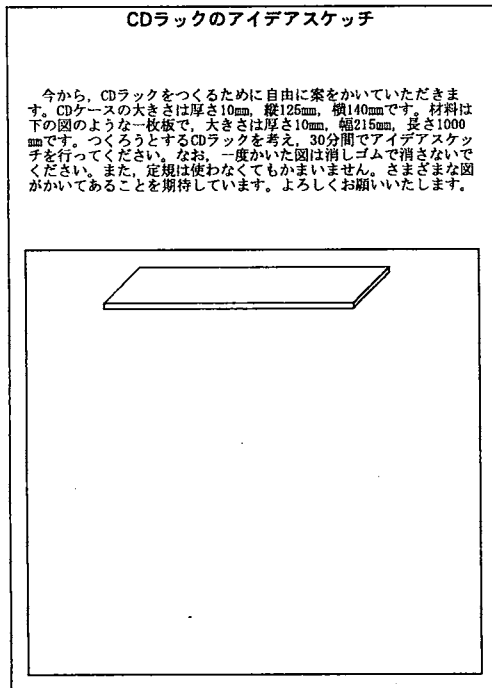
CDラックのアイデアスケッチ

今から，CDラックをつくるために自由に案をかいていただきます。CDケースの大きさは厚さ10mm，縦125mm，横140mmです。材料は下の図のような一枚板で，大きさは厚さ10mm，幅215mm，長さ1000mmです。つくろうとするCDラックを考え，30分間でアイデアスケッチを行ってください。なお，一度かいた図は消しゴムで消さないでください。また，定規は使わなくてもかまいません。さまざまな図がかいてあることを期待しています。よろしくお願いいたします。